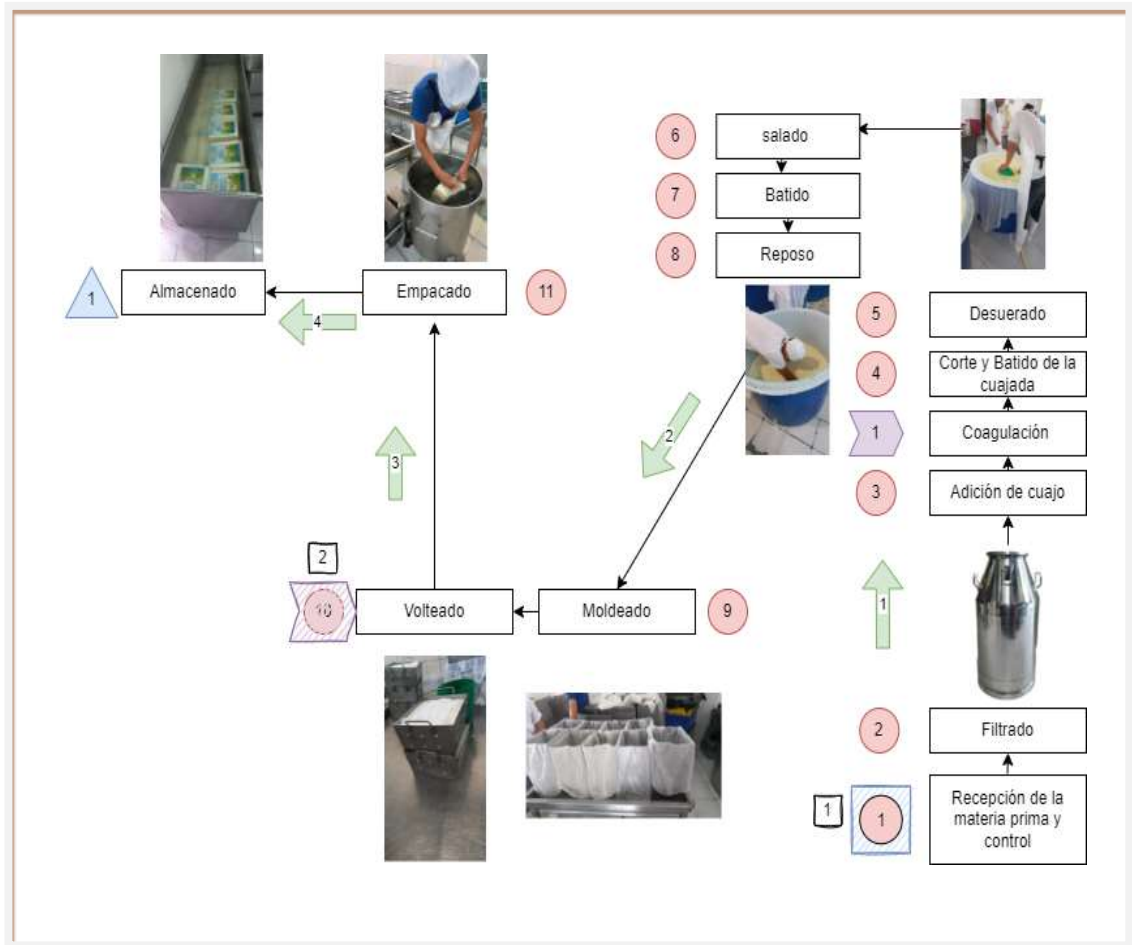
6 salado

7 Batido

8 Reposo

1 Almacenado

4

Empacado 11

5 Desuerado

4 Corte y Batido de la cuajada

1 Coagulación

3 Adición de cuajo

2

3

1

2

10 Volteado

Moldeado 9

2 Filtrado

1 1 Recepción de la materia prima y control